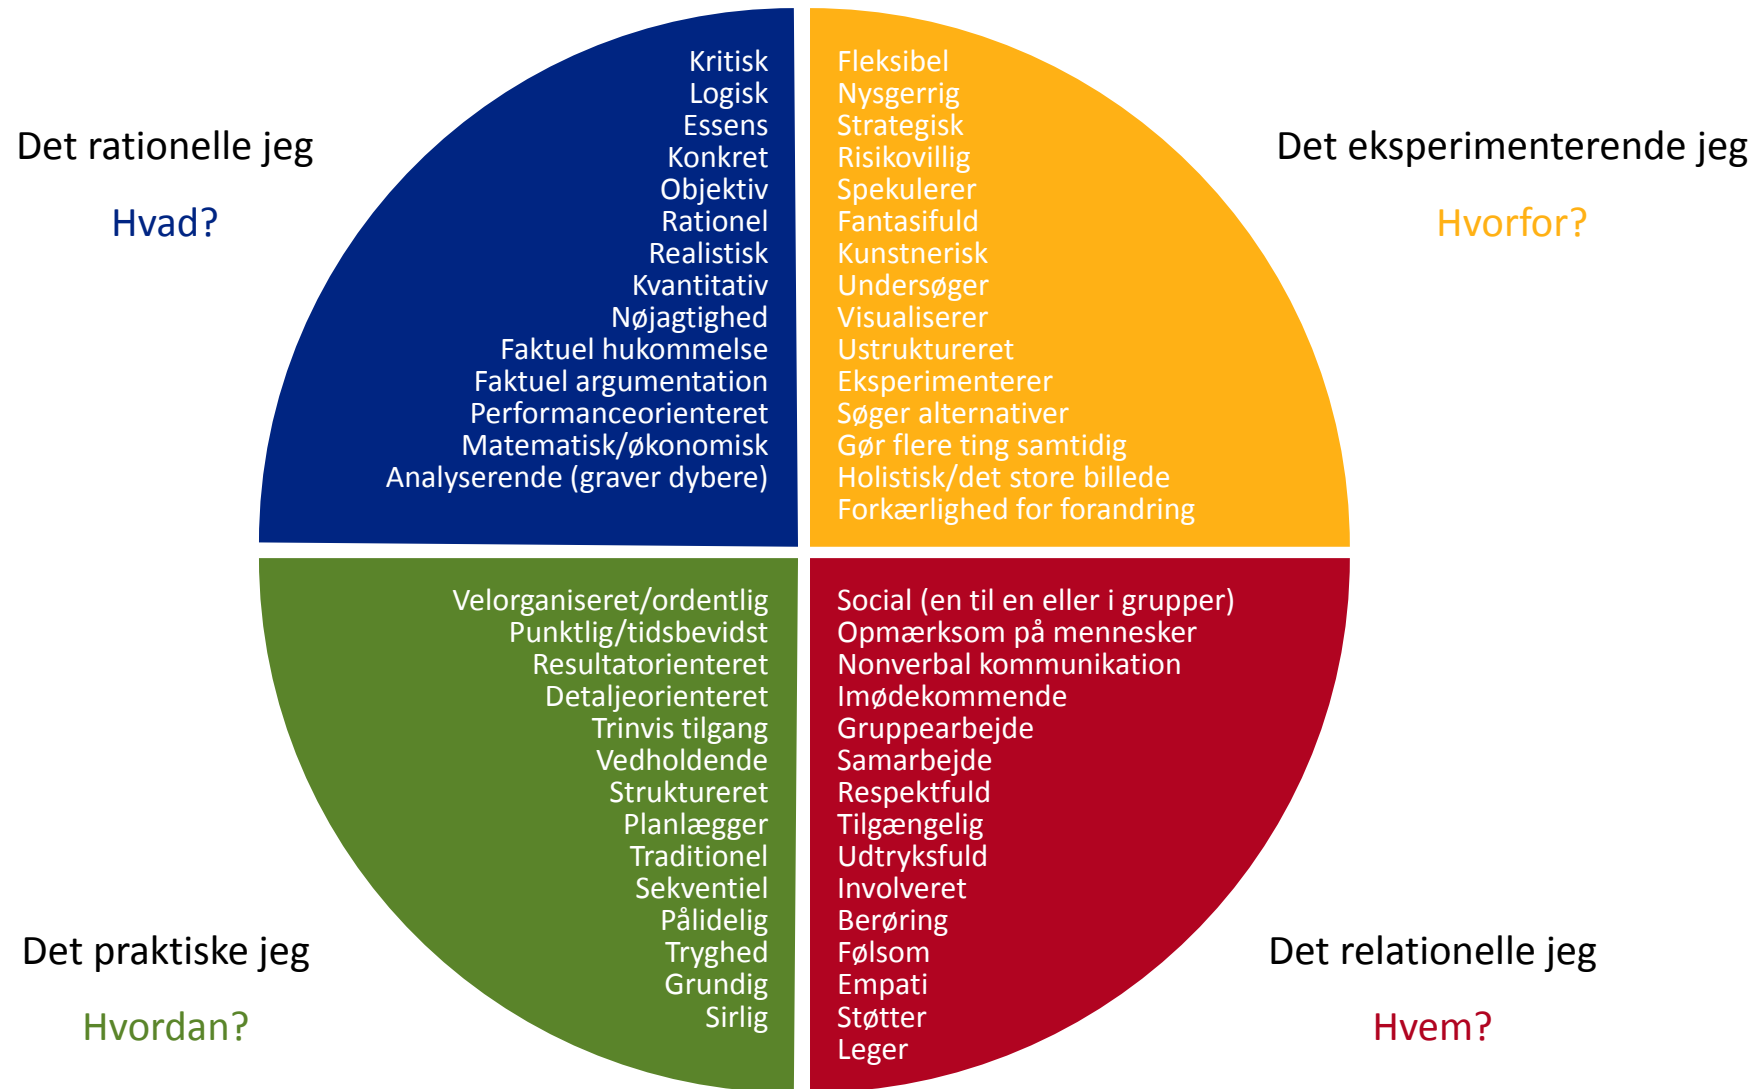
Det rationelle jeg

Hvad?

Kritisk
Logisk
Essens
Konkret
Objektiv
Rationel
Realistisk
Kvantitativ
Nøjagtighed
Faktuel hukommelse
Faktuel argumentation
Performanceorienteret
Matematisk/økonomisk
Analyserende (graver dybere)

Fleksibel
Nysgerrig
Strategisk
Risikovillig
Spekulerer
Fantasifuld
Kunstnerisk
Undersøger
Visualiserer
Ustruktureret
Eksperimenterer
Søger alternativer
Gør flere ting samtidig
Holistisk/det store billede
Forkærlighed for forandring

Det eksperimenterende jeg

Hvorfor?

Velorganiseret/ordentlig
Punktlig/tidsbevidst
Resultatorienteret
Detaljeorienteret
Trinvis tilgang
Vedholdende
Struktureret
Planlægger
Traditionel
Sekventiel
Pålidelig
Tryghed
Grundig
Sirlig

Det praktiske jeg

Hvordan?

Social (en til en eller i grupper)
Opmærksom på mennesker
Nonverbal kommunikation
Imødekommende
Gruppearbejde
Samarbejde
Respektfuld
Tilgængelig
Udtryksfuld
Involveret
Berøring
Følsom
Empati
Støtter
Leger

Det relationelle jeg

Hvem?